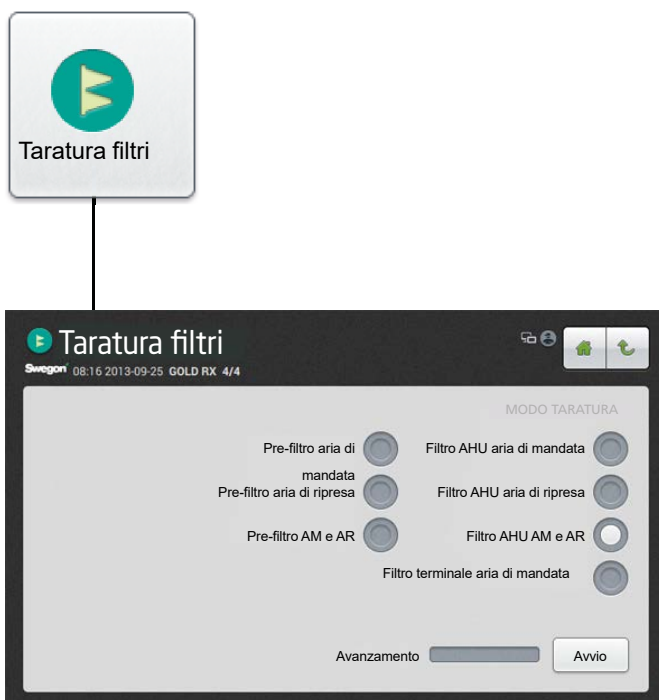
Taratura filtri

Taratura filtri
Swegon 08:16 2013-09-25 GOLD RX 4/4

MODO TARATURA

Pre-filtro aria di mandata
Filtro AHU aria di mandata
Pre-filtro aria di ripresa
Filtro AHU aria di ripresa
Pre-filtro AM e AR
Filtro AHU AM e AR
Filtro terminale aria di mandata

Avanzamento
Avvio